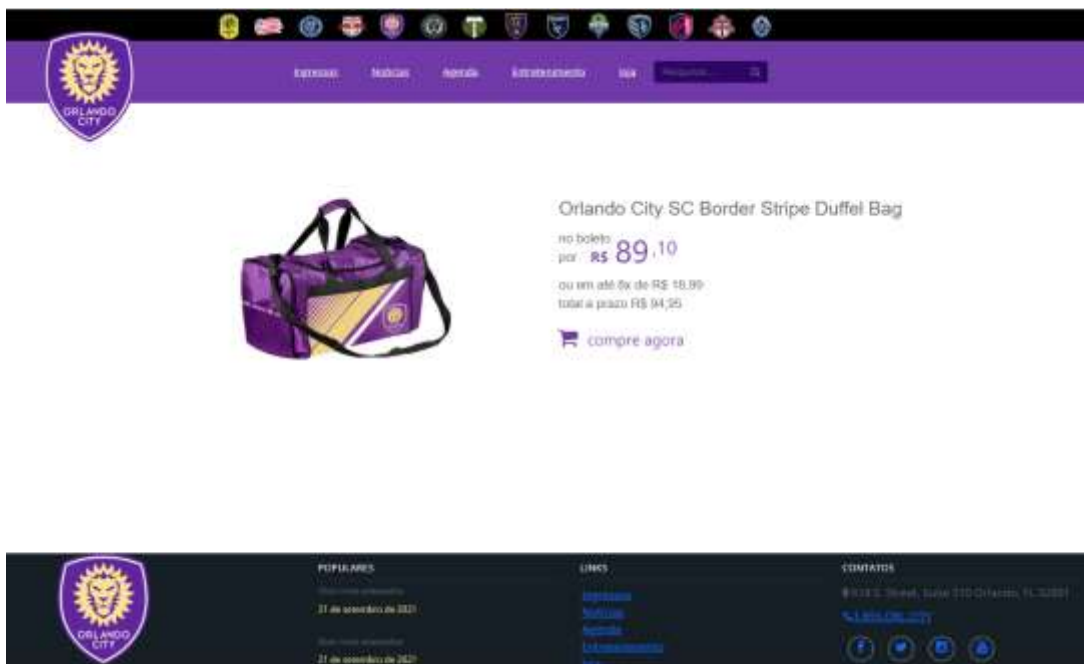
ORLANDO CITY

Ingressos Notícias Agenda Entretenimento loja Pesquisar...

Orlando City SC Border Stripe Duffel Bag

no boleto por R$ 89,10

ou em até 6x de R$ 15,99
total a prazo R$ 94,95

compre agora

ORLANDO CITY

POPULARES

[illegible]
21 de setembro de 2021

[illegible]
21 de setembro de 2021

LINKS

Ingressos
Notícias
Agenda
Entretenimento
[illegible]

CONTATOS

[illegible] S. Street, Suite 510 Orlando, FL 32801

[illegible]